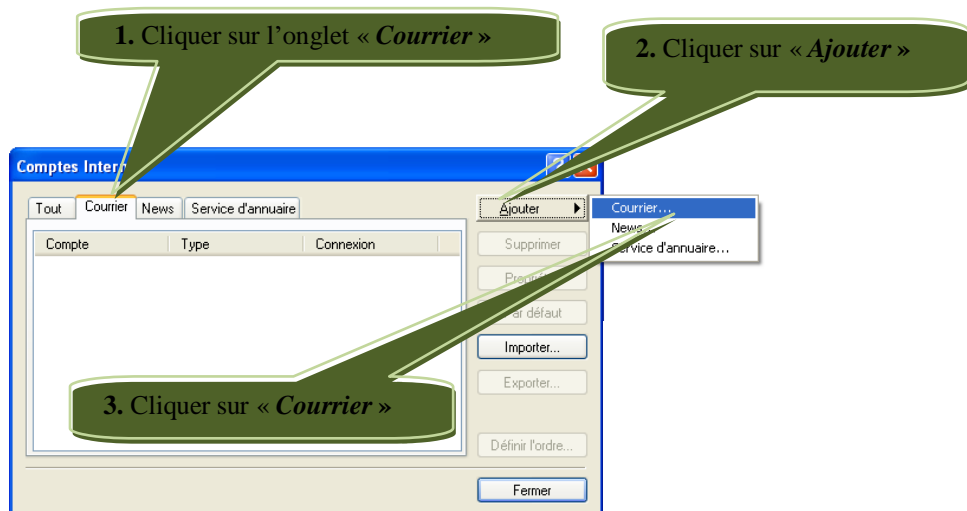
**1.** Cliquer sur l'onglet « ***Courrier*** »

**2.** Cliquer sur « ***Ajouter*** »

Comptes Inter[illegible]

Tout Courrier News Service d'annuaire

| Compte | Type | Connexion |
|---|---|---|

Ajouter

Courrier...
News...
Service d'annuaire...

Supprimer

Propr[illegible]

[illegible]ar défaut

Importer...

Exporter...

**3.** Cliquer sur « ***Courrier*** »

Définir l'ordre...

Fermer